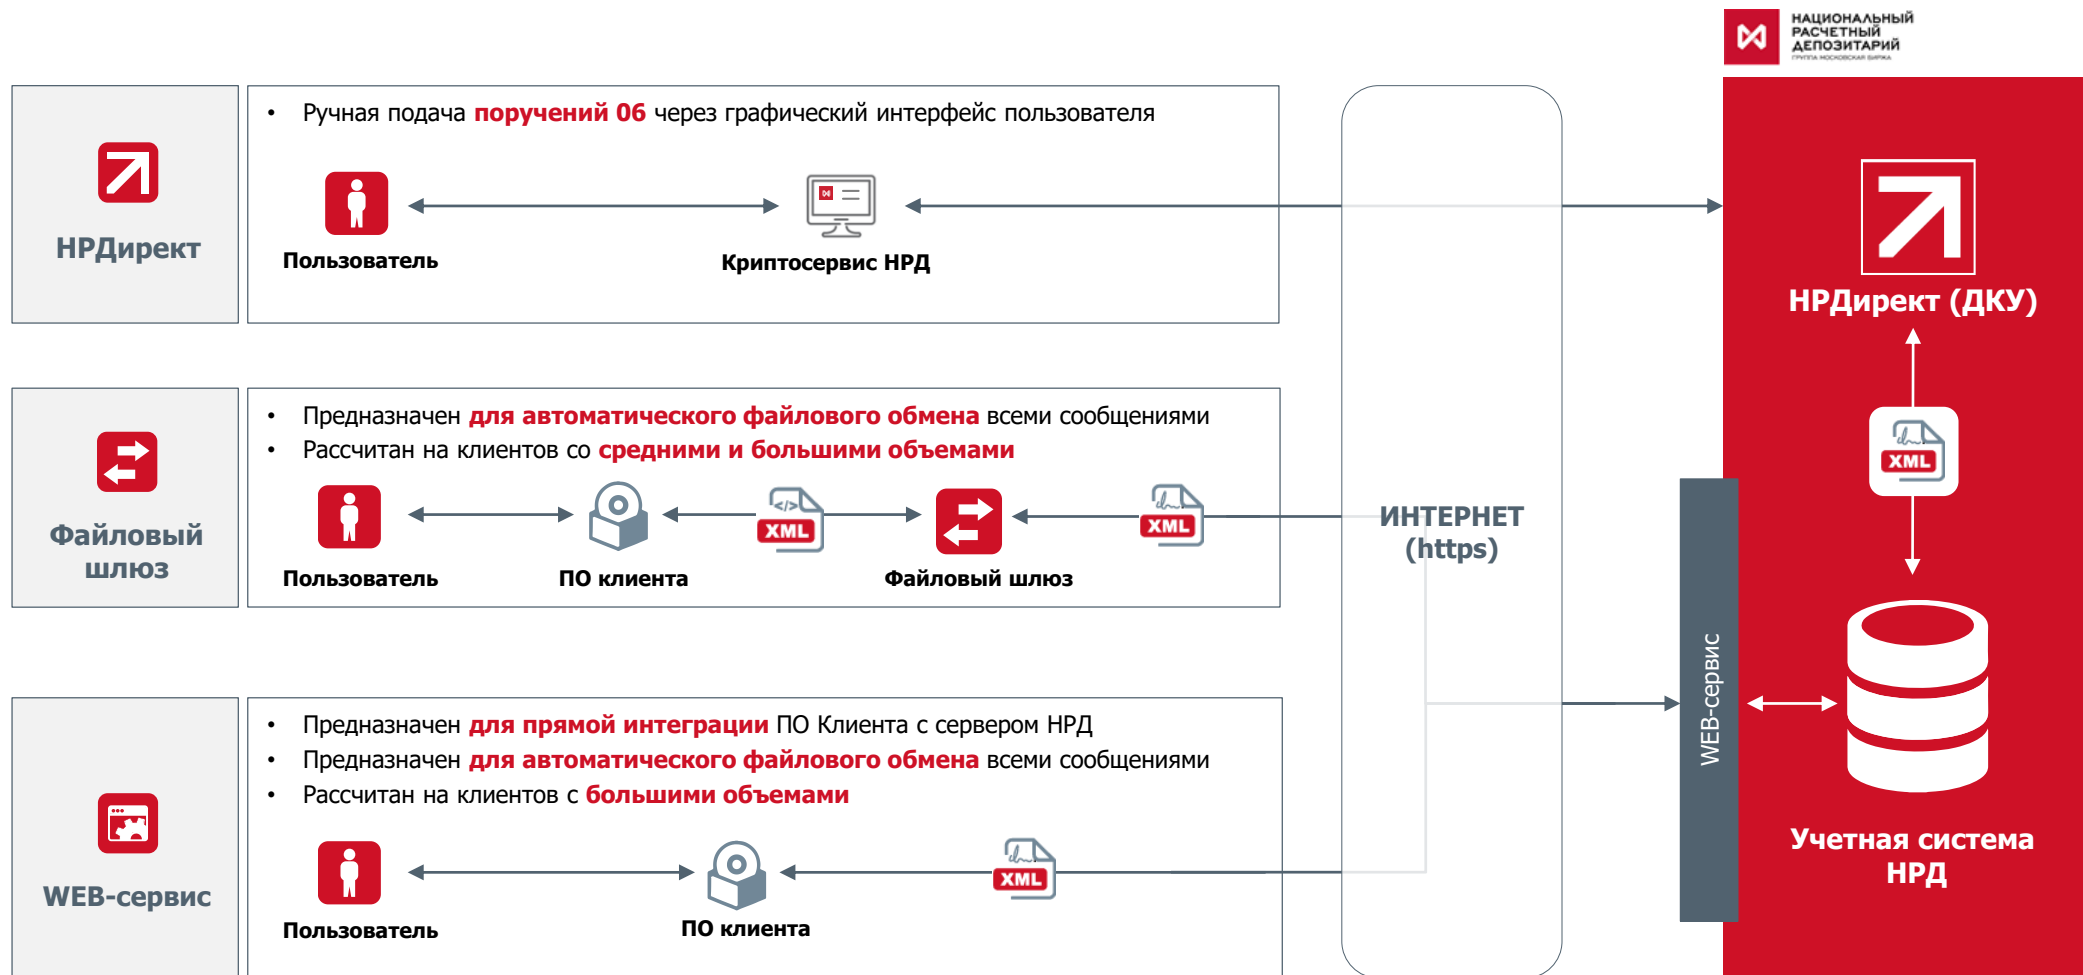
НАЦИОНАЛЬНЫЙ РАСЧЕТНЫЙ ДЕПОЗИТАРИЙ
ГРУППА МОСКОВСКАЯ БИРЖА

НРДирект

• Ручная подача поручений 06 через графический интерфейс пользователя

Пользователь

Криптосервис НРД

НРДирект (ДКУ)

Файловый шлюз

• Предназначен для автоматического файлового обмена всеми сообщениями
• Рассчитан на клиентов со средними и большими объемами

Пользователь

ПО клиента

XML

Файловый шлюз

XML

ИНТЕРНЕТ (https)

XML

WEB-сервис

WEB-сервис

• Предназначен для прямой интеграции ПО Клиента с сервером НРД
• Предназначен для автоматического файлового обмена всеми сообщениями
• Рассчитан на клиентов с большими объемами

Пользователь

ПО клиента

XML

Учетная система НРД